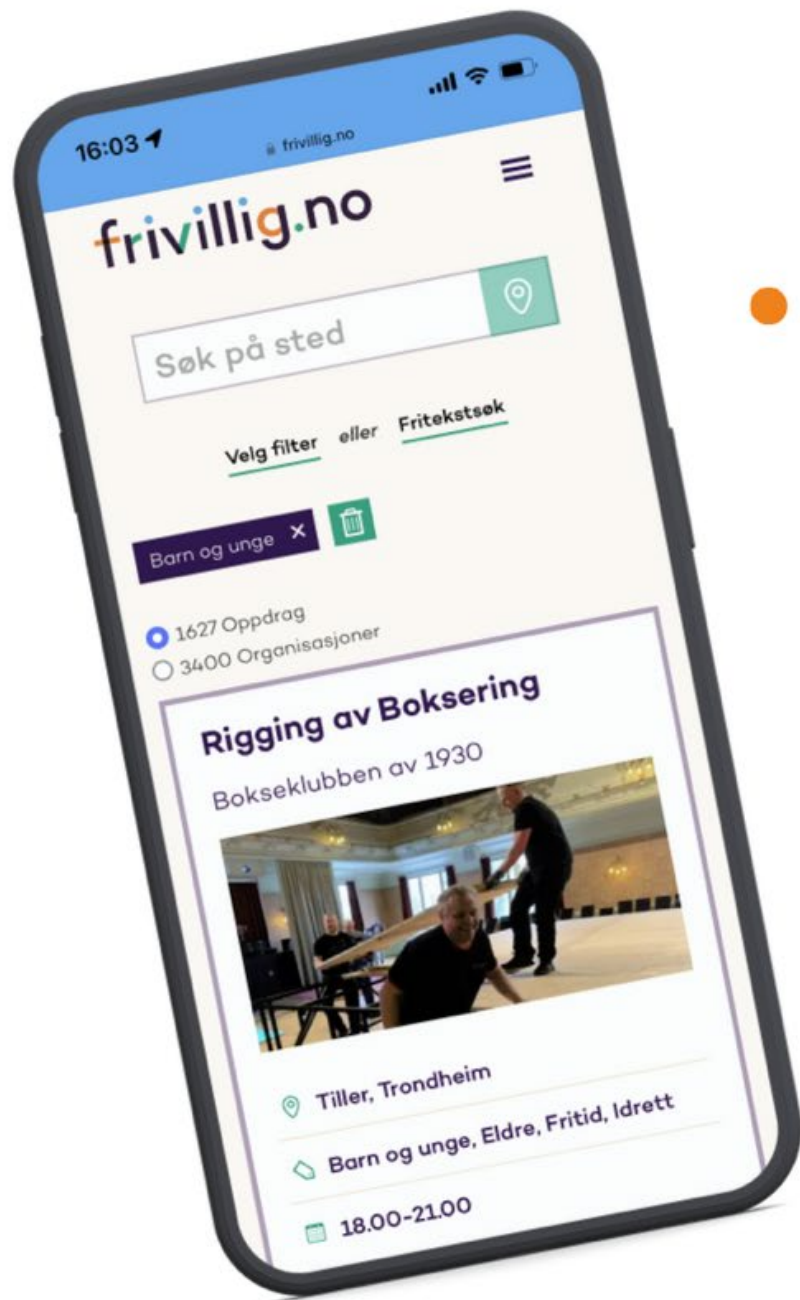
16:03
frivillig.no

frivillig.no

Søk på sted

Velg filter eller Fritekstsøk

Barn og unge ×

1627 Oppdrag
3400 Organisasjoner

Rigging av Boksering
Bokseklubben av 1930

Tiller, Trondheim

Barn og unge, Eldre, Fritid, Idrett

18.00-21.00